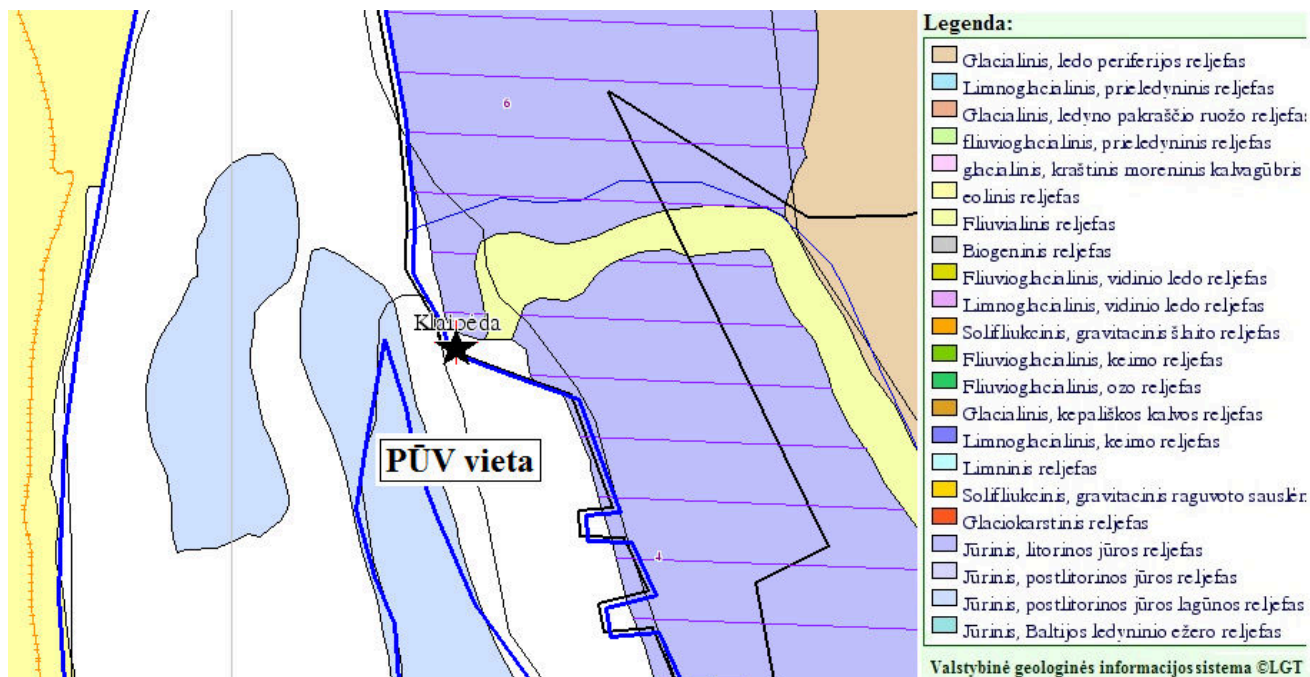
6

Klaipėda

PŪV vieta

4

Legenda:

Glacialinis, ledo periferijos reljefas
Limnoglacialinis, prieledyninis reljefas
Glacialinis, ledyno pakraščio ruožo reljefas
fliuvioglacialinis, prieledyninis reljefas
glacialinis, kraštinis moreninis kalvagūbris
eolinis reljefas
Fliuvialinis reljefas
Biogeninis reljefas
Fliuvioglacialinis, vidinio ledo reljefas
Limnoglacialinis, vidinio ledo reljefas
Soliflukcinis, gravitacinis šlaito reljefas
Fliuvioglacialinis, keimo reljefas
Fliuvioglacialinis, ozo reljefas
Glacialinis, kepališkos kalvos reljefas
Limnoglacialinis, keimo reljefas
Limninis reljefas
Soliflukcinis, gravitacinis raguvoto sausلėm
Glaciokarstinis reljefas
Jūrinis, litorinos jūros reljefas
Jūrinis, postlitorinos jūros reljefas
Jūrinis, postlitorinos jūros lagūnos reljefas
Jūrinis, Baltijos ledyninio ežero reljefas

Valstybinė geologinės informacijos sistema ©LGT